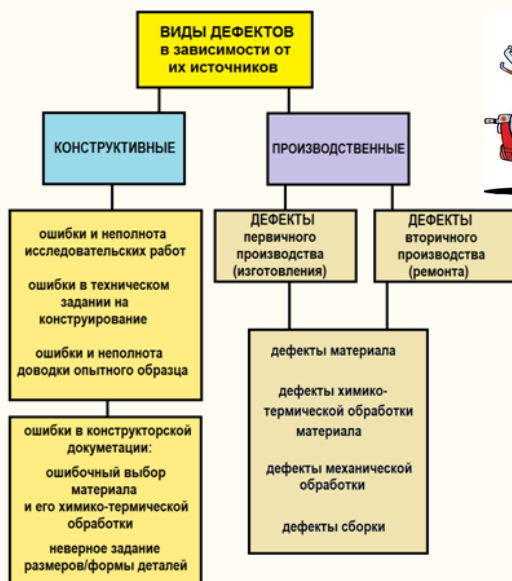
ВИДЫ ДЕФЕКТОВ в зависимости от их источников

КОНСТРУКТИВНЫЕ

ПРОИЗВОДСТВЕННЫЕ

ошибки и неполнота исследовательских работ

ошибки в техническом задании на конструирование

ошибки и неполнота доводки опытного образца

ошибки в конструкторской документации:

ошибочный выбор материала и его химико-термической обработки

неверное задание размеров/формы деталей

ДЕФЕКТЫ первичного производства (изготовления)

ДЕФЕКТЫ вторичного производства (ремонта)

дефекты материала

дефекты химико-термической обработки материала

дефекты механической обработки

дефекты сборки